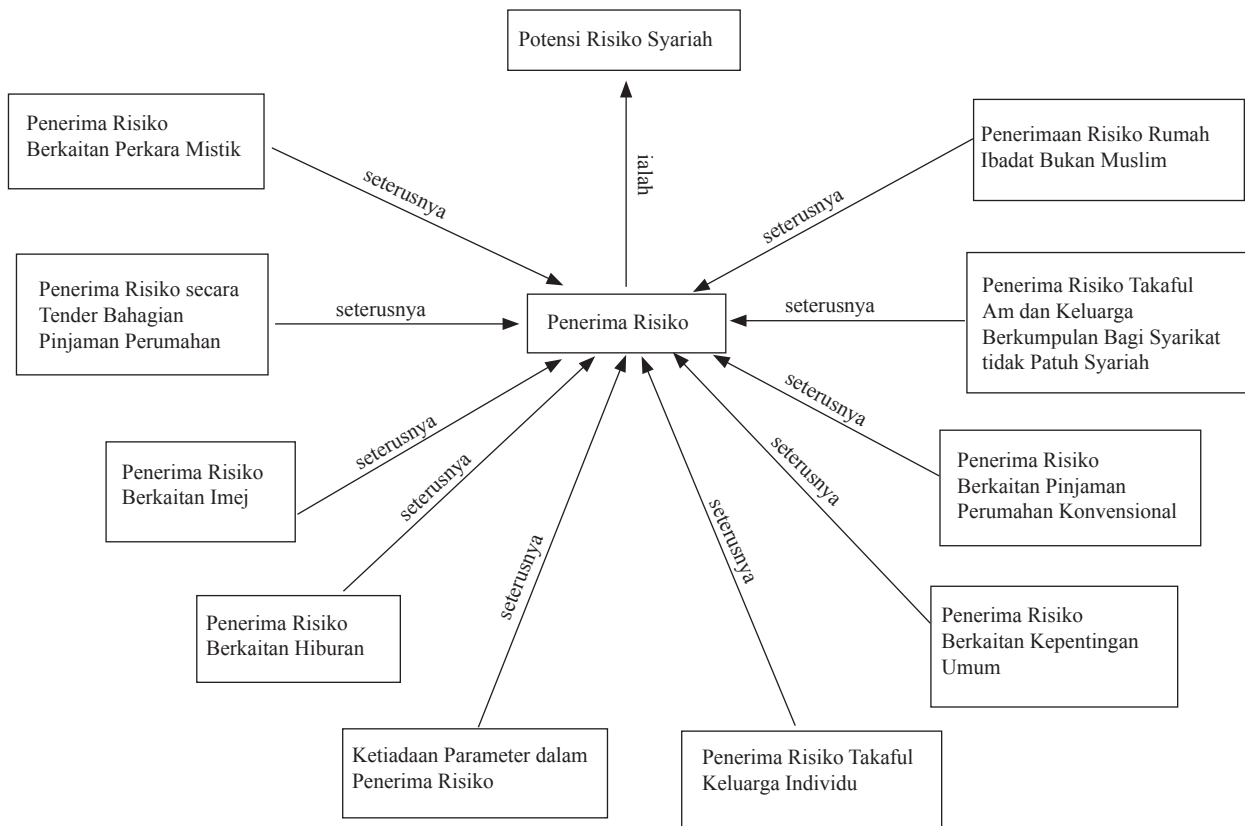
Potensi Risiko Syariah

Penerima Risiko Berkaitan Perkara Mistik

Penerimaan Risiko Rumah Ibadat Bukan Muslim

ialah

seterusnya

seterusnya

Penerima Risiko secara Tender Bahagian Pinjaman Perumahan

seterusnya

Penerima Risiko

seterusnya

Penerima Risiko Takaful Am dan Keluarga Berkumpulan Bagi Syarikat tidak Patuh Syariah

seterusnya

seterusnya

Penerima Risiko Berkaitan Imej

seterusnya

seterusnya

Penerima Risiko Berkaitan Pinjaman Perumahan Konvensional

seterusnya

seterusnya

Penerima Risiko Berkaitan Hiburan

Penerima Risiko Berkaitan Kepentingan Umum

Ketiadaan Parameter dalam Penerima Risiko

Penerima Risiko Takaful Keluarga Individu